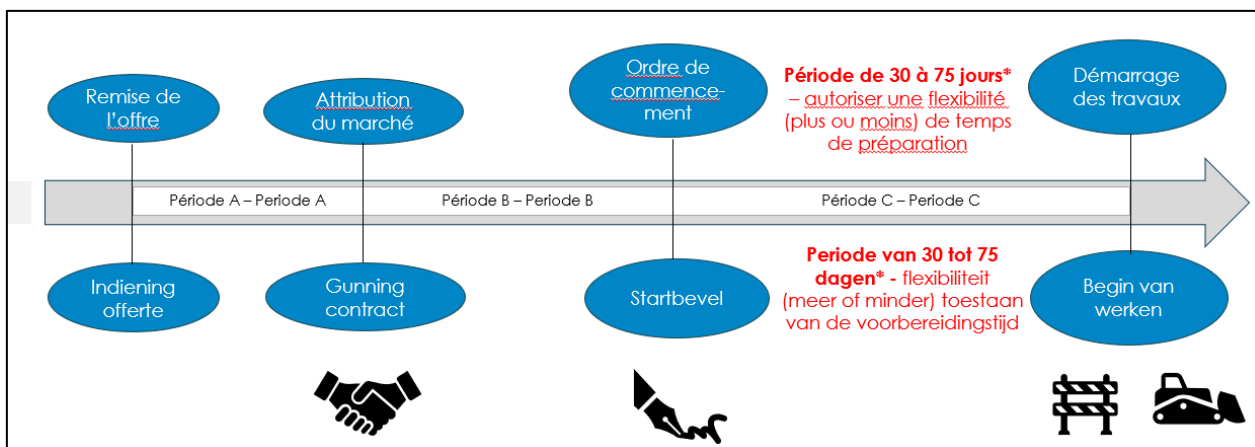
Remise de l'offre

Attribution du marché

Ordre de commencement

Période de 30 à 75 jours* – autoriser une flexibilité (plus ou moins) de temps de préparation

Démarrage des travaux

Période A – Periode A

Période B – Periode B

Période C – Periode C

Indiening offerte

Gunning contract

Startbevel

Periode van 30 tot 75 dagen* - flexibiliteit (meer of minder) toestaan van de voorbereidingstijd

Begin van werken